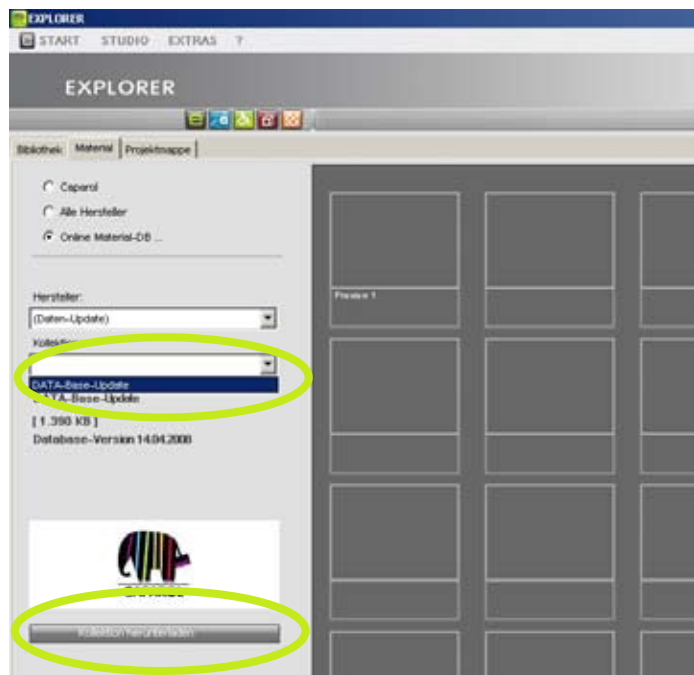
EXPLORER

START STUDIO EXTRAS ?

EXPLORER

Bibliothek Material Projektmappe

Caparol

Alle Hersteller

Online Material-DB ...

Hersteller:

(Daten-Update)

Kollektion:

DATA-Base-Update

DATA-Base-Update

[ 1.390 KB ]

Database-Version 14.04.2008

Kollektion herunterladen

Preview 1